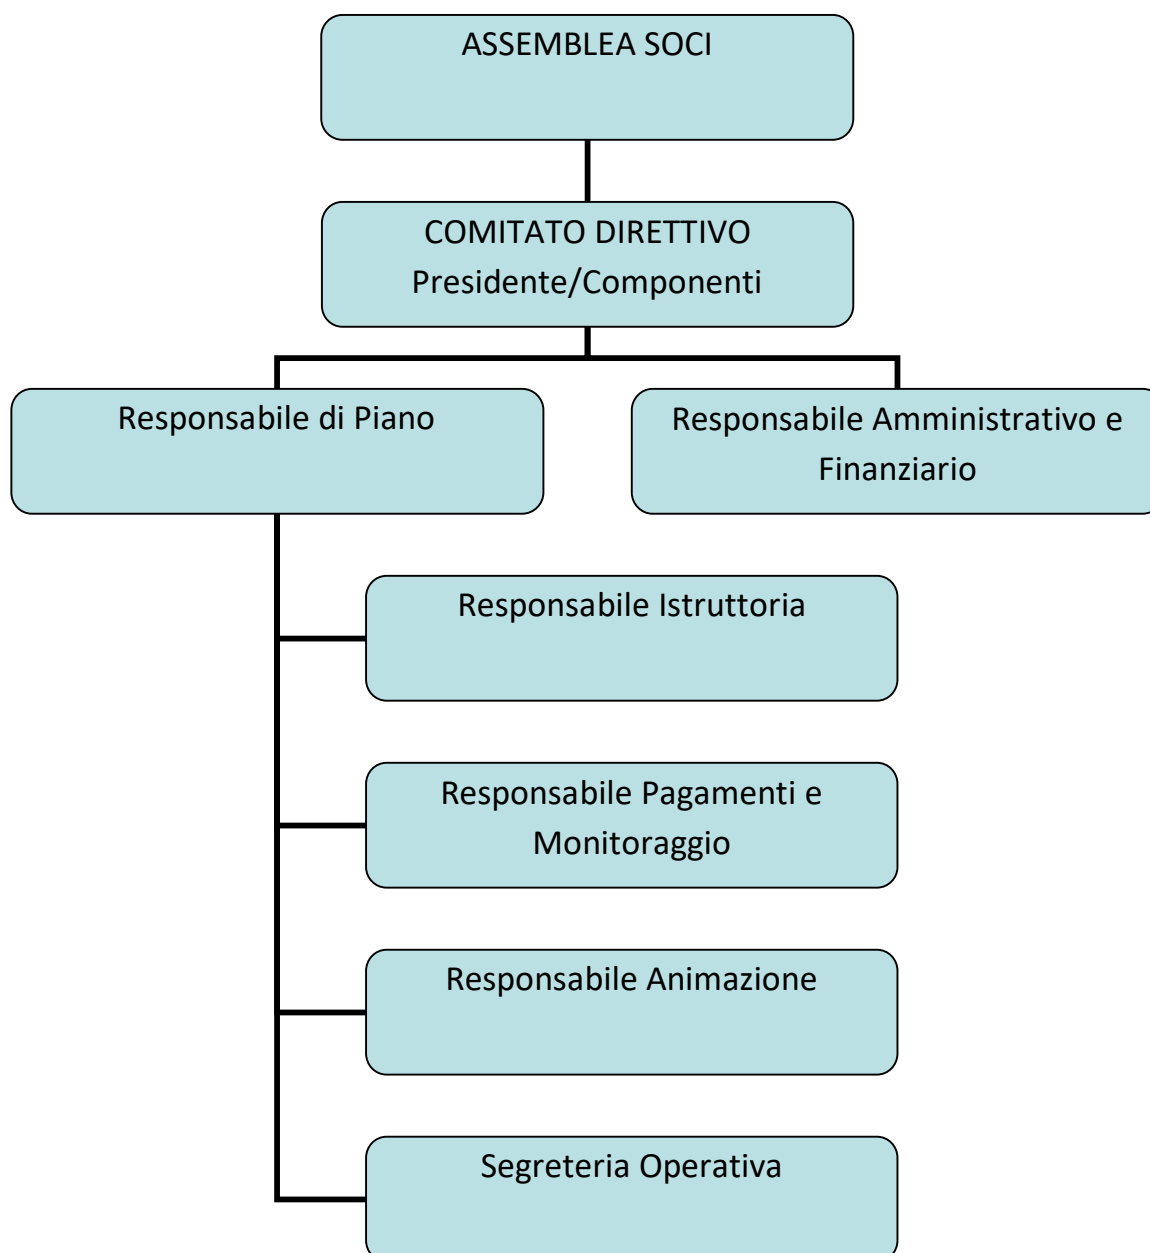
ASSEMBLEA SOCI

COMITATO DIRETTIVO
Presidente/Componenti

Responsabile di Piano

Responsabile Amministrativo e Finanziario

Responsabile Istruttoria

Responsabile Pagamenti e Monitoraggio

Responsabile Animazione

Segreteria Operativa